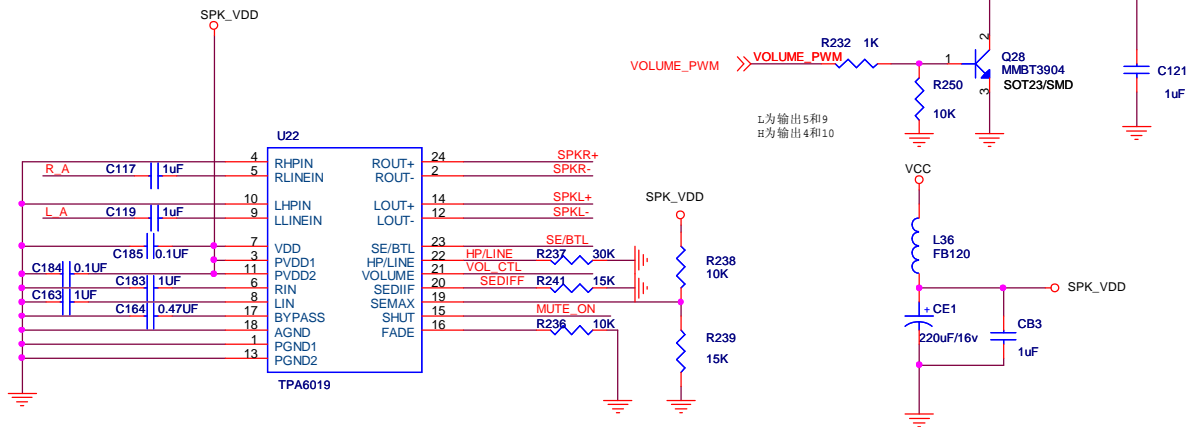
SPK_VDD

U22

R_A
C117
1uF
L_A
C119
1uF
C185
0.1UF
C184
0.1UF
C183
1UF
C163
1UF
C164
0.47UF

4 RHPIN
5 RLINEIN
10 LHPIN
9 LLINEIN
7 VDD
3 PVDD1
11 PVDD2
6 RIN
8 LIN
17 BYPASS
18 AGND
1 PGND1
13 PGND2

ROUT+ 24
ROUT- 2
LOUT+ 14
LOUT- 12
SE/BTL 23
HP/LINE 22
VOLUME 21
SEDIIF 20
SEMAX 19
SHUT 15
FADE 16

TPA6019

SPKR+
SPKR-
SPKL+
SPKL-
SE/BTL
HP/LINE
VOL_CTL
SEDIFF
MUTE_ON
R237 30K
R241 15K
R236 10K

SPK_VDD
R238
10K
R239
15K

VOLUME_PWM
VOLUME_PWM
R232 1K
1
Q28
MMBT3904
SOT23/SMD
2
3
R250
10K
L为输出5和9
H为输出4和10

C121
1uF

VCC
L36
FB120
SPK_VDD
+ CE1
220uF/16v
CB3
1uF